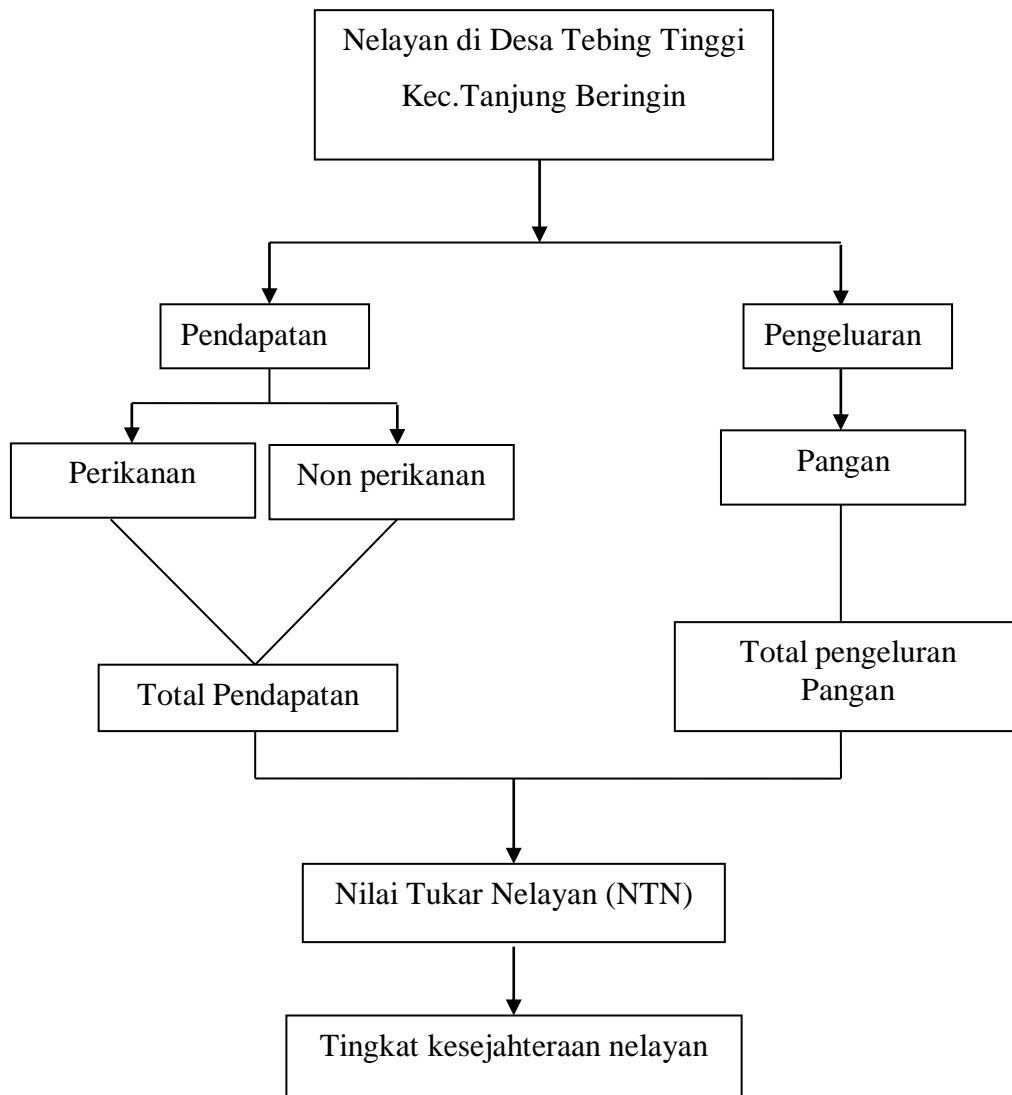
Nelayan di Desa Tebing Tinggi
Kec.Tanjung Beringin

Pendapatan

Pengeluaran

Perikanan

Non perikanan

Pangan

Total Pendapatan

Total pengeluaran
Pangan

Nilai Tukar Nelayan (NTN)

Tingkat kesejahteraan nelayan